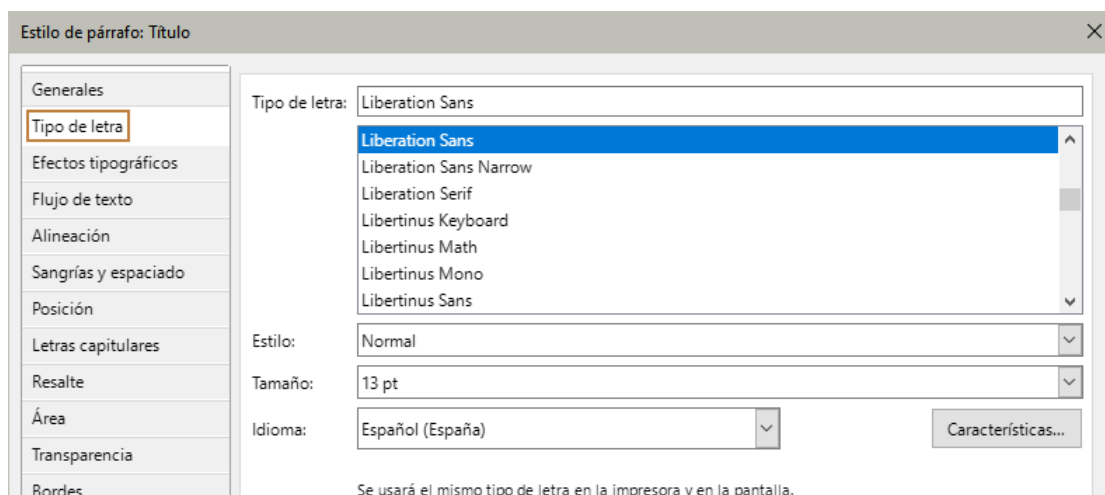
Estilo de párrafo: Título

Generales
Tipo de letra
Efectos tipográficos
Flujo de texto
Alineación
Sangrías y espaciado
Posición
Letras capitulares
Resalte
Área
Transparencia
Bordes

Tipo de letra: Liberation Sans

Liberation Sans
Liberation Sans Narrow
Liberation Serif
Libertinus Keyboard
Libertinus Math
Libertinus Mono
Libertinus Sans

Estilo: Normal
Tamaño: 13 pt
Idioma: Español (España)
Características...

Se usará el mismo tipo de letra en la impresora y en la pantalla.